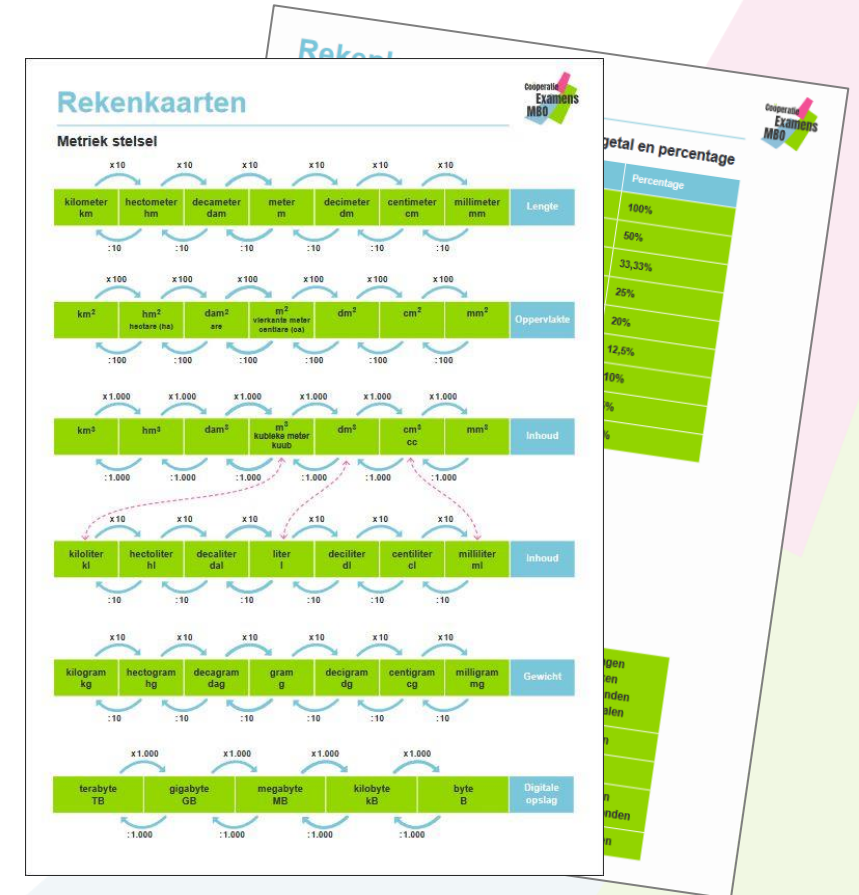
Rekenkaarten

Coöperatie Examens MBO

Metriek stelsel

x 10 x 10 x 10 x 10 x 10 x 10

| kilometer km | hectometer hm | decameter dam | meter m | decimeter dm | centimeter cm | millimeter mm | Lengte |
|---|---|---|---|---|---|---|---|

:10 :10 :10 :10 :10 :10

x 100 x 100 x 100 x 100 x 100 x 100

| $km^2$ | $hm^2$ hectare (ha) | $dam^2$ are | $m^2$ vierkante meter centiare (ca) | $dm^2$ | $cm^2$ | $mm^2$ | Oppervlakte |
|---|---|---|---|---|---|---|---|

:100 :100 :100 :100 :100 :100

x 1.000 x 1.000 x 1.000 x 1.000 x 1.000 x 1.000

| $km^3$ | $hm^3$ | $dam^3$ | $m^3$ kubieke meter kuub | $dm^3$ | $cm^3$ cc | $mm^3$ | Inhoud |
|---|---|---|---|---|---|---|---|

:1.000 :1.000 :1.000 :1.000 :1.000 :1.000

x 10 x 10 x 10 x 10 x 10 x 10

| kiloliter kl | hectoliter hl | decaliter dal | liter l | deciliter dl | centiliter cl | milliliter ml | Inhoud |
|---|---|---|---|---|---|---|---|

:10 :10 :10 :10 :10 :10

x 10 x 10 x 10 x 10 x 10 x 10

| kilogram kg | hectogram hg | decagram dag | gram g | decigram dg | centigram cg | milligram mg | Gewicht |
|---|---|---|---|---|---|---|---|

:10 :10 :10 :10 :10 :10

x 1.000 x 1.000 x 1.000 x 1.000

| terabyte TB | gigabyte GB | megabyte MB | kilobyte kB | byte B | Digitale opslag |
|---|---|---|---|---|---|

:1.000 :1.000 :1.000 :1.000

Rekenk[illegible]

Coöperatie Examens MBO

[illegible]getal en percentage

| Percentage |
|---|
| 100% |
| 50% |
| 33,33% |
| 25% |
| 20% |
| 12,5% |
| 10% |
| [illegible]% |
| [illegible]% |

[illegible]gen
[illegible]ten
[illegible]nden
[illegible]alen
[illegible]n
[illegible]n
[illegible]nden
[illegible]n